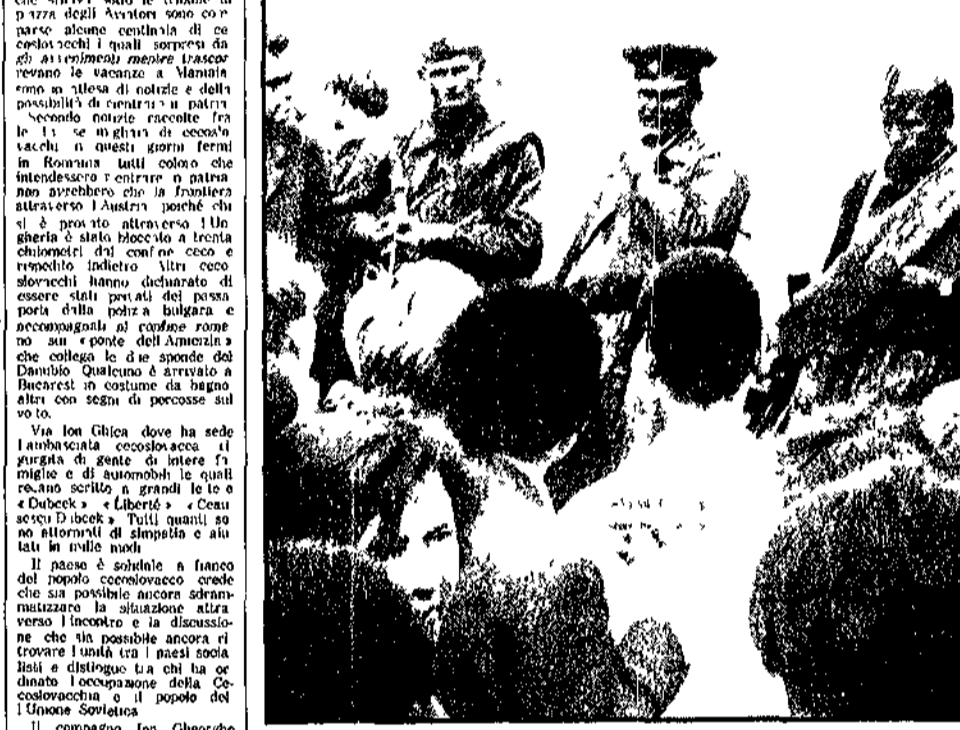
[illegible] piazza degli Aviatori sono comparse alcune centinaia di cecoslovacchi i quali sorpresi dagli avvenimenti mentre trascorrevano le vacanze a Mamaia sono in attesa di notizie e della possibilità di rientrare in patria.

Secondo notizie raccolte fra le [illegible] migliaia di cecoslovacchi in questi giorni fermi in Romania tutti coloro che intendessero rientrare in patria non avrebbero che la frontiera attraverso l'Austria poiché chi si è provato attraverso l'Ungheria è stato bloccato a trenta chilometri dal confine ceco e rispedito indietro. Altri cecoslovacchi hanno dichiarato di essere stati privati dei passaporti dalla polizia bulgara e accompagnati al confine romeno sul «ponte dell'Amicizia» che collega le due sponde del Danubio. Qualcuno è arrivato a Bucarest in costume da bagno altri con segni di percosse sul volto.

Via Ion Ghica dove ha sede l'ambasciata cecoslovacca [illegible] gurgita di gente di intere famiglie e di automobili le quali recano scritto in grandi lettere «Dubcek» «Liberté» «Ceausescu Dubcek». Tutti quanti sono attorniati di simpatia e aiutati in mille modi.

Il paese è solidale a fianco del popolo cecoslovacco crede che sia possibile ancora sdrammatizzare la situazione attraverso l'incontro e la discussione che sia possibile ancora ritrovare l'unità tra i paesi socialisti e distingue tra chi ha ordinato l'occupazione della Cecoslovacchia e il popolo dell'Unione Sovietica.

Il compagno Ion Gheorghe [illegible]